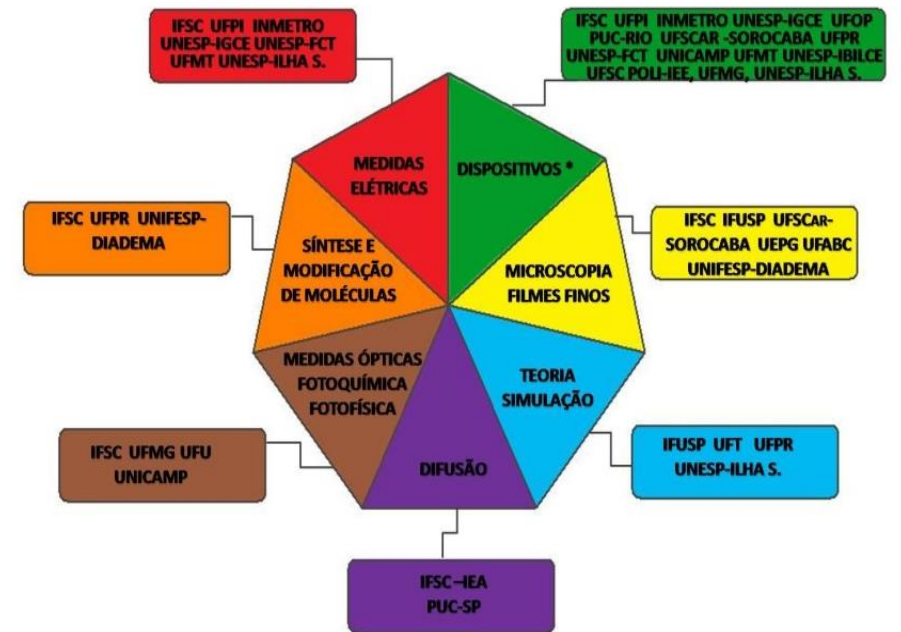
IFSC UFPI INMETRO UNESP-IGCE UNESP-FCT UFMT UNESP-ILHA S.

IFSC UFPI INMETRO UNESP-IGCE UFOP PUC-RIO UFSCAR -SOROCABA UFPR UNESP-FCT UNICAMP UFMT UNESP-IBILCE UFSC POLI-IEE, UFMG, UNESP-ILHA S.

MEDIDAS ELÉTRICAS

DISPOSITIVOS *

IFSC UFPR UNIFESP-DIADEMA

SÍNTESE E MODIFICAÇÃO DE MOLÉCULAS

IFSC IFUSP UFSCAR-SOROCABA UEPG UFABC UNIFESP-DIADEMA

MICROSCOPIA FILMES FINOS

MEDIDAS ÓPTICAS FOTOQUÍMICA FOTOFÍSICA

TEORIA SIMULAÇÃO

IFSC UFMG UFU UNICAMP

DIFUSÃO

IFUSP UFT UFPR UNESP-ILHA S.

IFSC –IEA PUC-SP